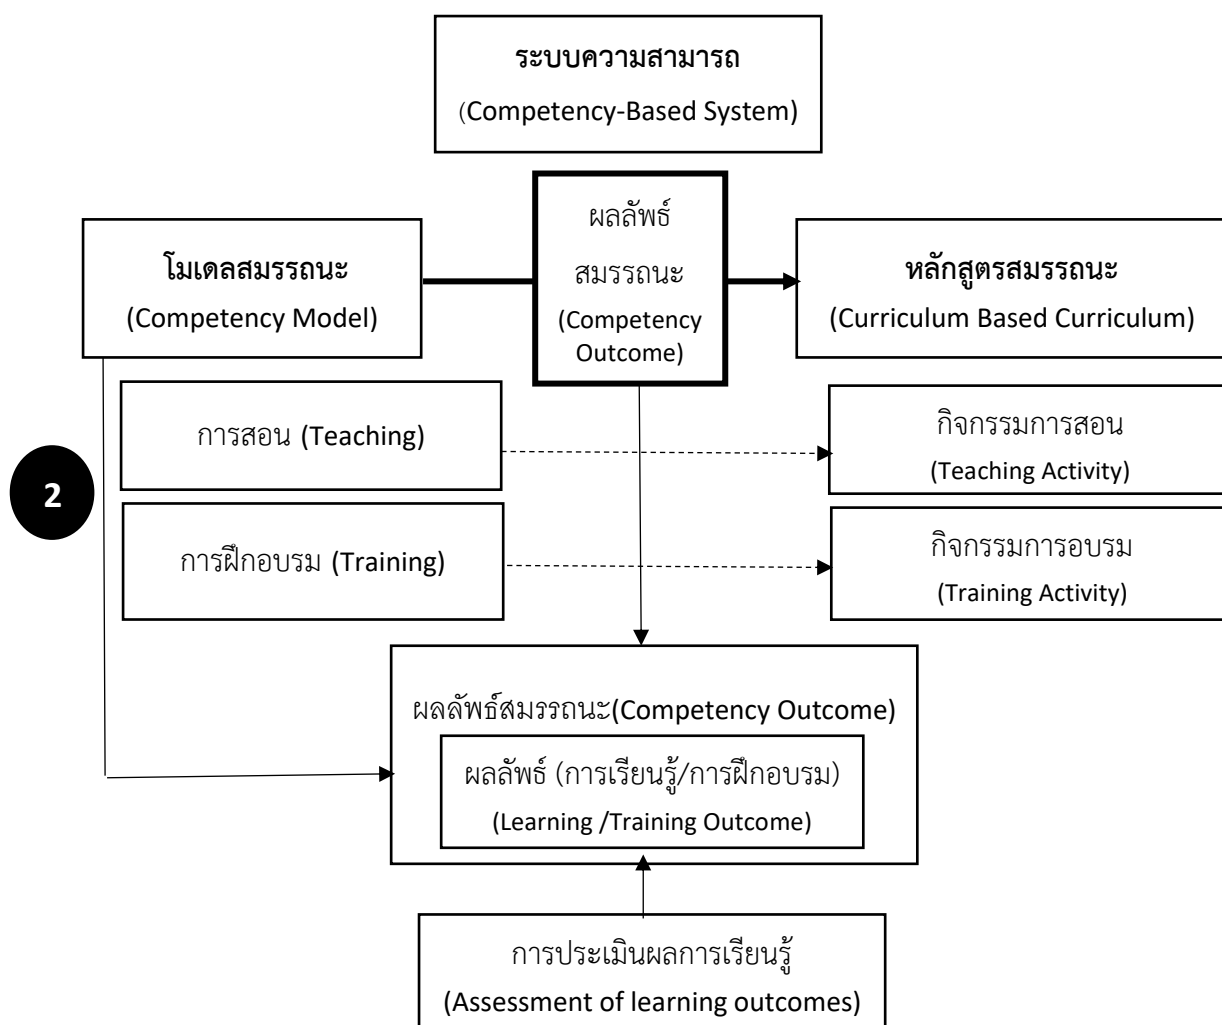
ระบบความสามารถ
(Competency-Based System)

โมเดลสมรรถนะ
(Competency Model)

ผลลัพธ์
สมรรถนะ
(Competency Outcome)

หลักสูตรสมรรถนะ
(Curriculum Based Curriculum)

2

การสอน (Teaching)

กิจกรรมการสอน
(Teaching Activity)

การฝึกอบรม (Training)

กิจกรรมการอบรม
(Training Activity)

ผลลัพธ์สมรรถนะ(Competency Outcome)

ผลลัพธ์ (การเรียนรู้/การฝึกอบรม)
(Learning /Training Outcome)

การประเมินผลการเรียนรู้
(Assessment of learning outcomes)